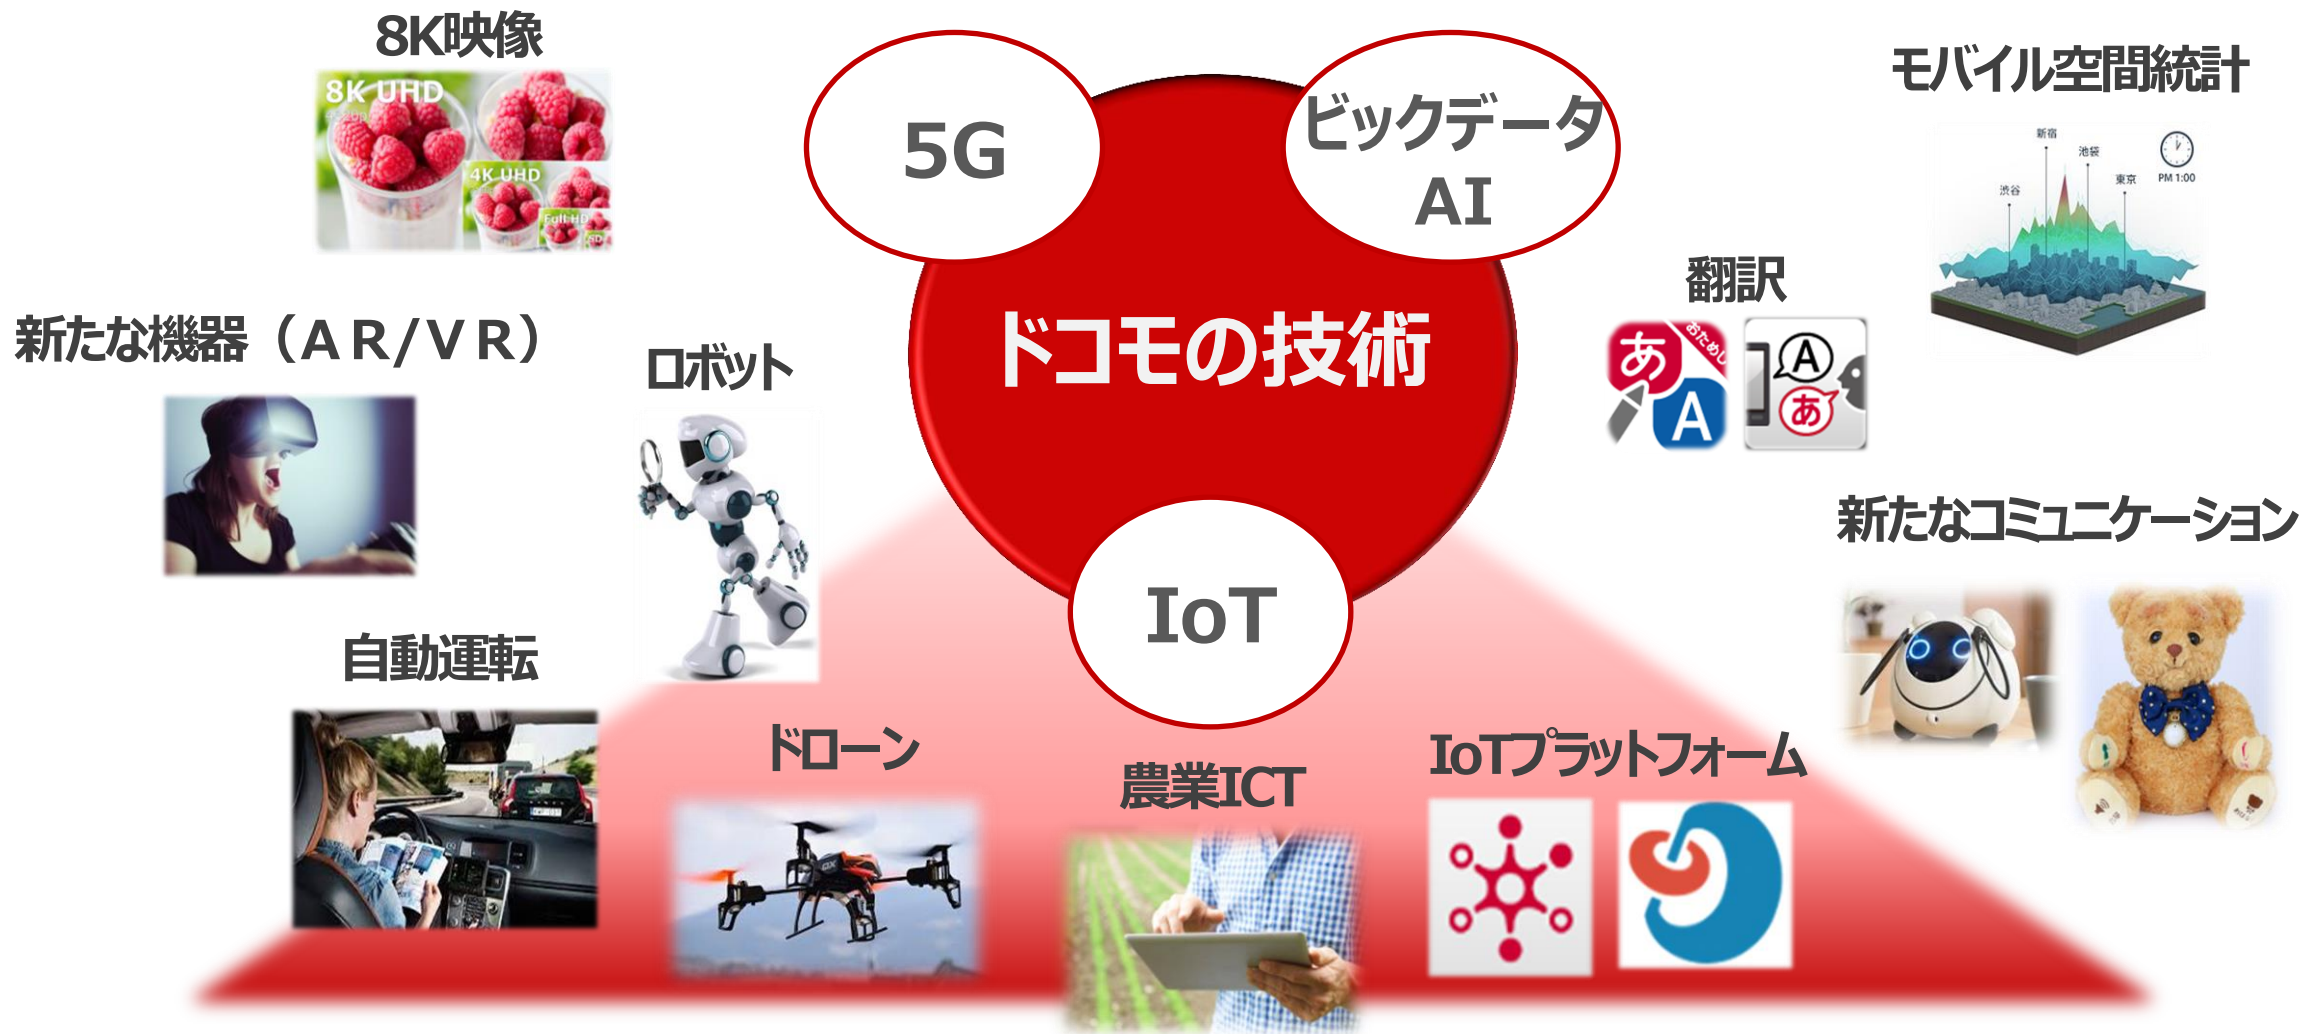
8K映像

8K UHD

4K UHD

Full HD

5G

ビッグデータ AI

モバイル空間統計

新宿

池袋

渋谷

東京

PM 1:00

ドコモの技術

翻訳

あ

おためし

A

A

あ

新たな機器（AR/VR）

ロボット

新たなコミュニケーション

IoT

自動運転

ドローン

農業ICT

IoTプラットフォーム